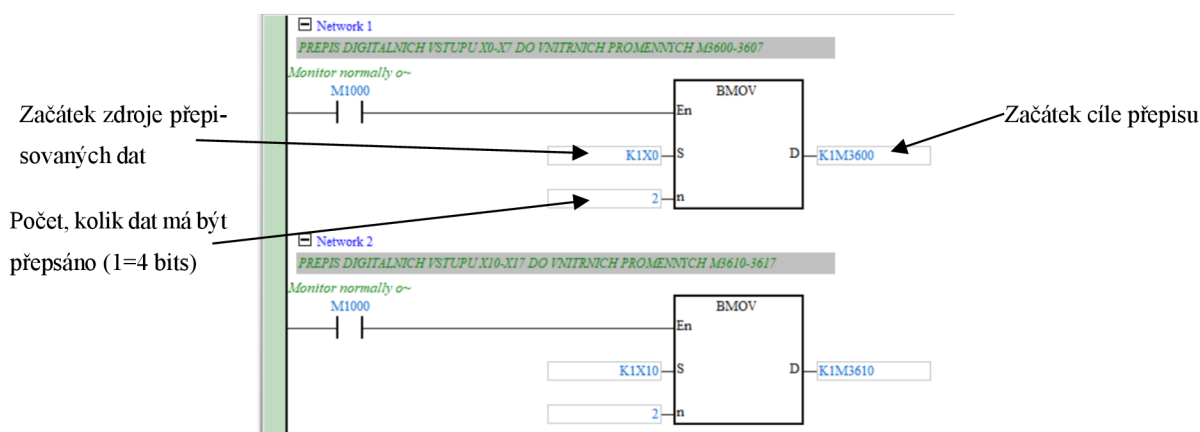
Network 1

PREPIS DIGITALNICH VSTUPU X0-X7 DO VNITRNICH PROMENNYCH M3600-3607

Monitor normally o~

M1000

BMOV

En

Začátek zdroje přepisovaných dat

K1X0

S

D

K1M3600

Začátek cíle přepisu

Počet, kolik dat má být přepsáno (1=4 bits)

2

n

Network 2

PREPIS DIGITALNICH VSTUPU X10-X17 DO VNITRNICH PROMENNYCH M3610-3617

Monitor normally o~

M1000

BMOV

En

K1X10

S

D

K1M3610

2

n